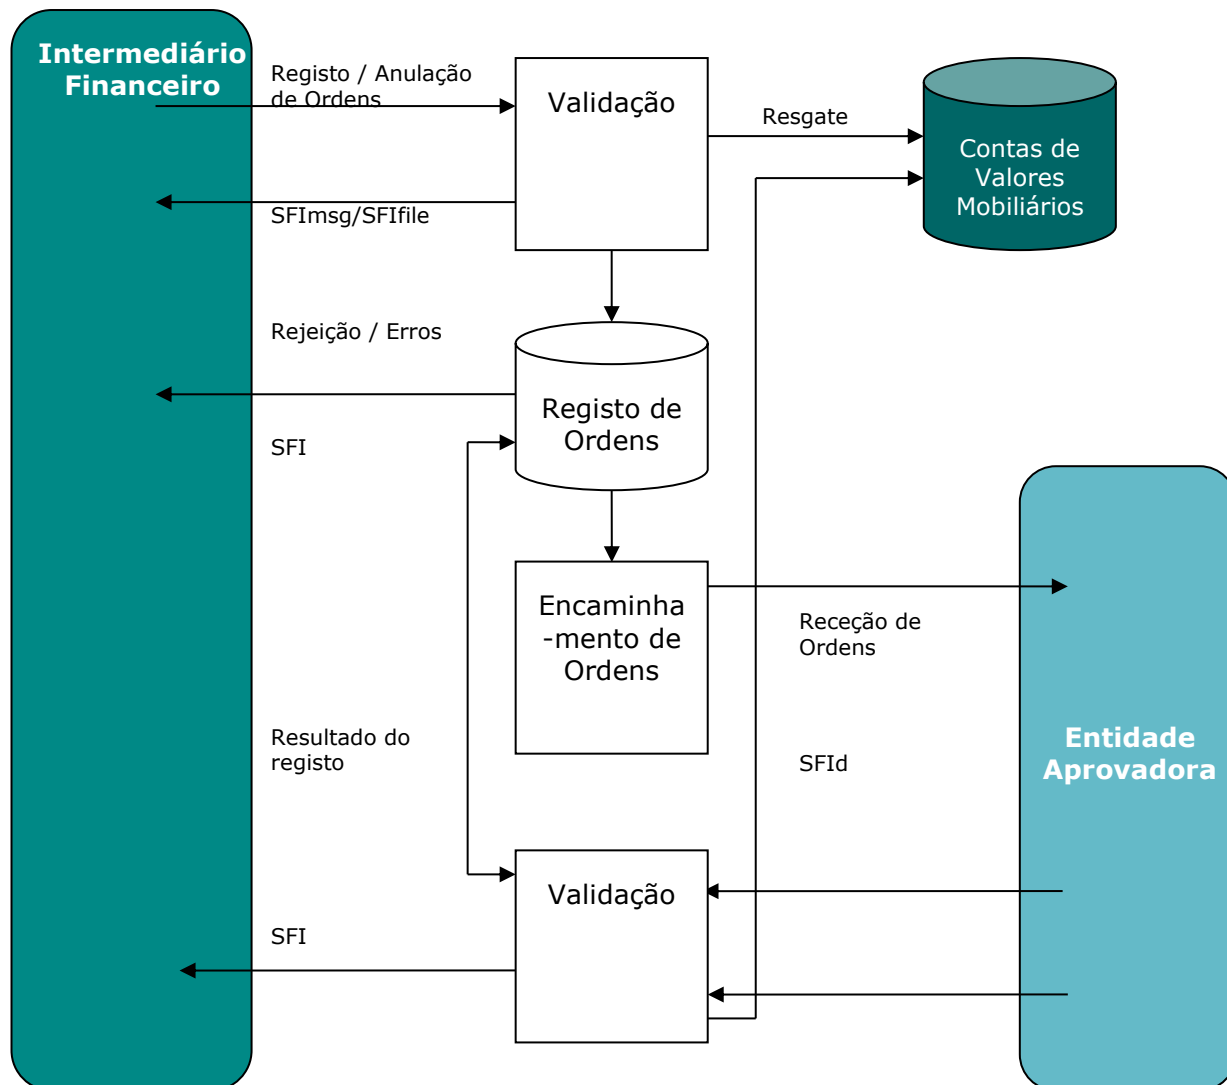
Intermediário Financeiro

Registo / Anulação de Ordens

Validação

Resgate

Contas de Valores Mobiliários

SFImsg/SFIfile

Rejeição / Erros

Registo de Ordens

SFI

Encaminha-mento de Ordens

Receção de Ordens

Resultado do registo

SFId

Entidade Aprovadora

Validação

SFI